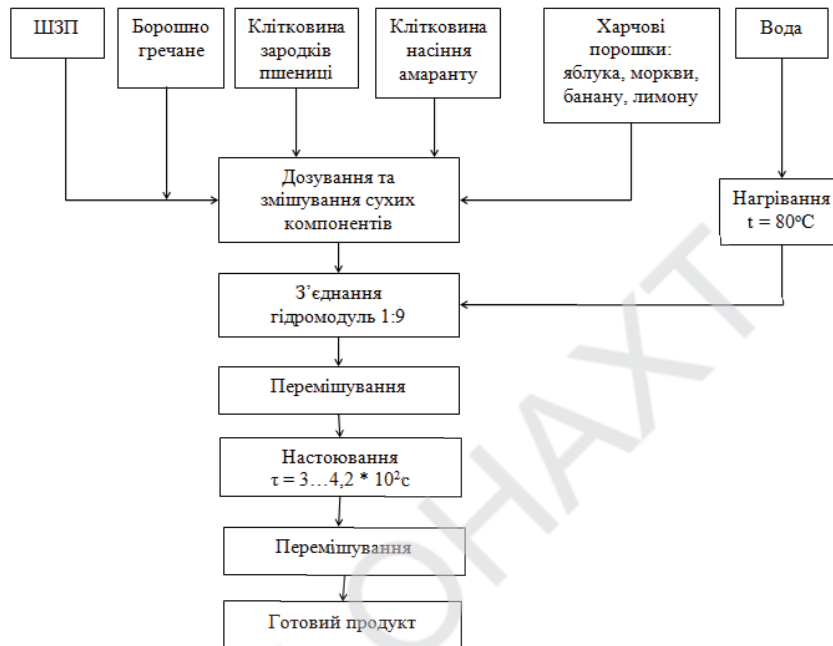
ШЗП

Борошно гречане

Клітковина зародків пшениці

Клітковина насіння амаранту

Харчові порошки: яблука, моркви, банану, лимону

Вода

Дозування та змішування сухих компонентів

Нагрівання t = 80°C

З'єднання гідромодуль 1:9

Перемішування

Настоювання τ = 3…4,2 * $10^2$с

Перемішування

Готовий продукт

ОНАХТ